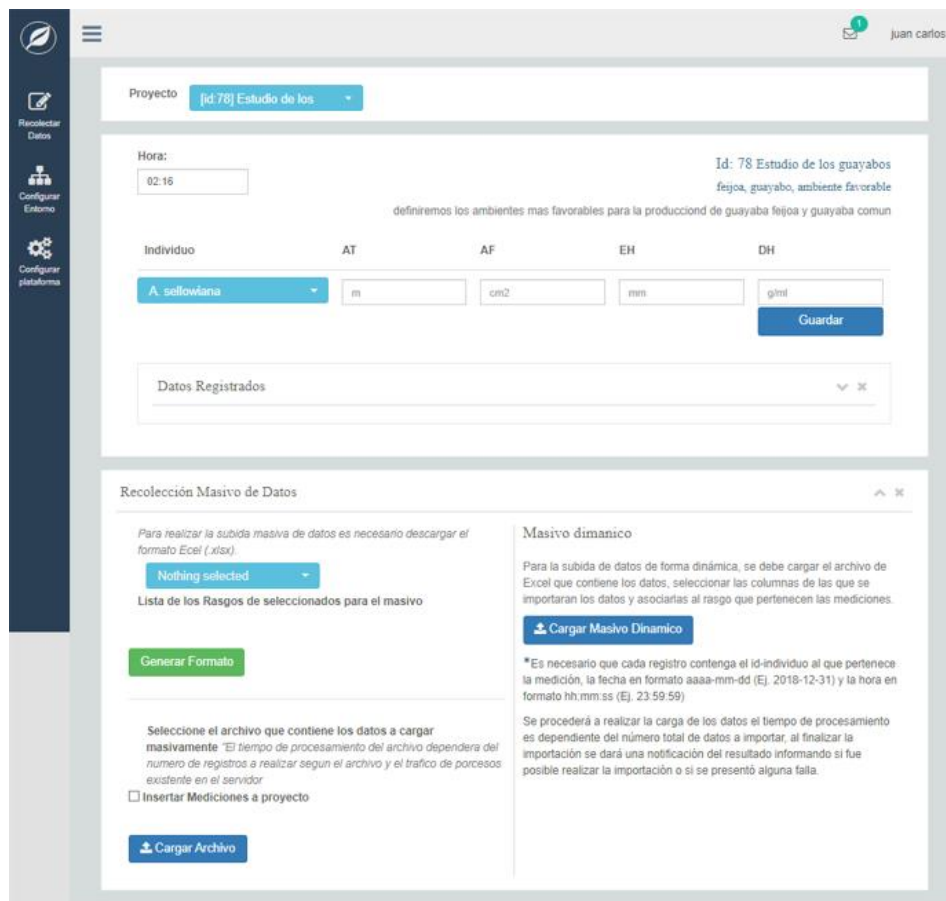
1 juan carlos

Recolectar Datos

Configurar Entorno

Configurar plataforma

Proyecto [id:78] Estudio de los

Hora:

02:16

Id: 78 Estudio de los guayabos

feijoa, guayabo, ambiente favorable

definiremos los ambientes mas favorables para la produccion de guayaba feijoa y guayaba comun

| Individuo | AT | AF | EH | DH |
|---|---|---|---|---|
| A. sellowiana | m | cm2 | mm | g/ml |

Guardar

Datos Registrados

Recolección Masivo de Datos

Para realizar la subida masiva de datos es necesario descargar el formato Ecel (.xlsx).

Nothing selected

Lista de los Rasgos de seleccionados para el masivo

Generar Formato

Seleccione el archivo que contiene los datos a cargar masivamente "El tiempo de procesamiento del archivo dependera del numero de registros a realizar segun el archivo y el trafico de porcesos existente en el servidor

Insertar Mediciones a proyecto

Cargar Archivo

Masivo dimanico

Para la subida de datos de forma dinámica, se debe cargar el archivo de Excel que contiene los datos, seleccionar las columnas de las que se importaran los datos y asociarlas al rasgo que pertenecen las mediciones.

Cargar Masivo Dinamico

*Es necesario que cada registro contenga el id-individuo al que pertenece la medición, la fecha en formato aaaa-mm-dd (Ej. 2018-12-31) y la hora en formato hh:mm:ss (Ej. 23:59:59)

Se procederá a realizar la carga de los datos el tiempo de procesamiento es dependiente del número total de datos a importar, al finalizar la importación se dará una notificación del resultado informando si fue posible realizar la importación o si se presentó alguna falla.